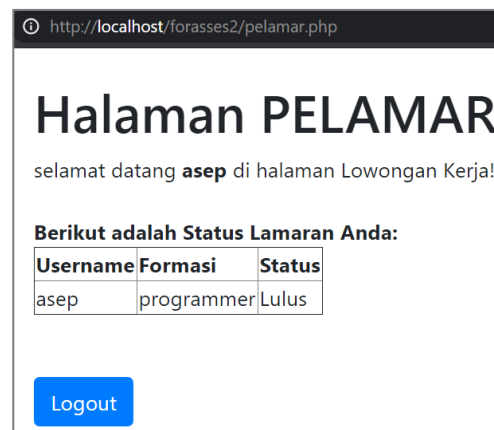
http://localhost/forasses2/pelamar.php

Halaman PELAMAR

selamat datang **asep** di halaman Lowongan Kerja!

**Berikut adalah Status Lamaran Anda:**

| Username | Formasi | Status |
|---|---|---|
| asep | programmer | Lulus |

Logout